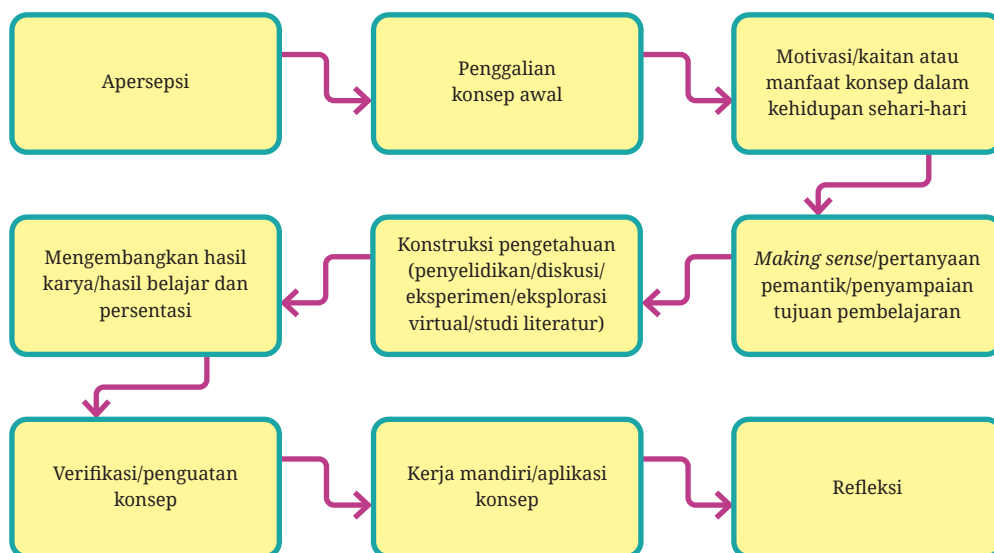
Apersepsi

Penggalian konsep awal

Motivasi/kaitan atau manfaat konsep dalam kehidupan sehari-hari

*Making sense*/pertanyaan pemantik/penyampaian tujuan pembelajaran

Konstruksi pengetahuan (penyelidikan/diskusi/eksperimen/eksplorasi virtual/studi literatur)

Mengembangkan hasil karya/hasil belajar dan persentasi

Verifikasi/penguatan konsep

Kerja mandiri/aplikasi konsep

Refleksi